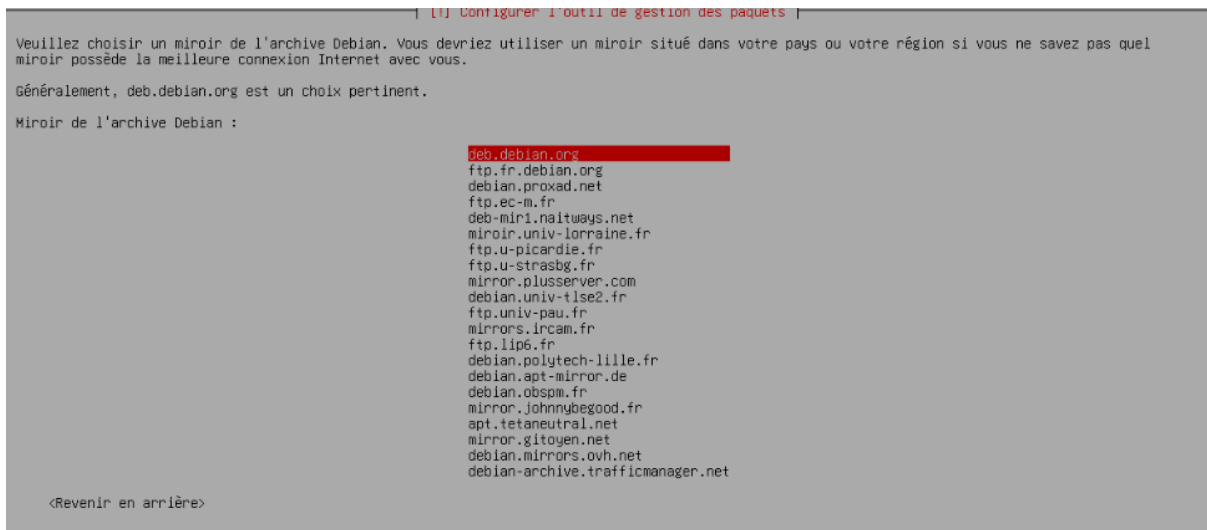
[!] Configurer l'outil de gestion des paquets

Veuillez choisir un miroir de l'archive Debian. Vous devriez utiliser un miroir situé dans votre pays ou votre région si vous ne savez pas quel miroir possède la meilleure connexion Internet avec vous.

Généralement, deb.debian.org est un choix pertinent.

Miroir de l'archive Debian :

deb.debian.org
ftp.fr.debian.org
debian.proxad.net
ftp.ec-m.fr
deb-mir1.naitways.net
miroir.univ-lorraine.fr
ftp.u-picardie.fr
ftp.u-strasbg.fr
mirror.plusserver.com
debian.univ-tlse2.fr
ftp.univ-pau.fr
mirrors.ircam.fr
ftp.lip6.fr
debian.polytech-lille.fr
debian.apt-mirror.de
debian.obspm.fr
mirror.johnnybegood.fr
apt.tetaneutral.net
mirror.gitoyen.net
debian.mirrors.ovh.net
debian-archive.trafficmanager.net

<Revenir en arrière>